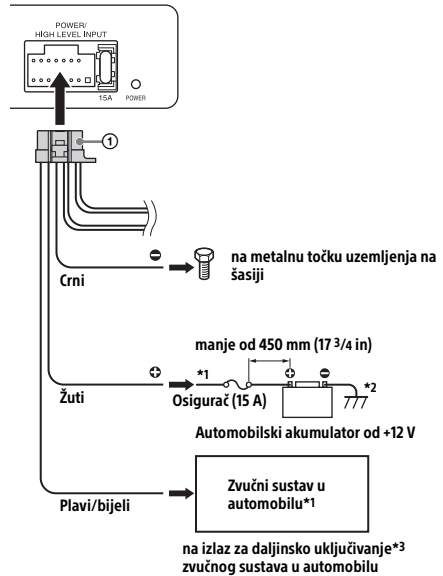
POWER/
HIGH LEVEL INPUT

15A

POWER

①

na metalnu točku uzemljenja na šasiji

Crni

manje od 450 mm (17 3/4 in)

*1

Osigurač (15 A)

*2

Žuti

Automobilski akumulator od +12 V

Zvučni sustav u automobilu*1

Plavi/bijeli

na izlaz za daljinsko uključivanje*3 zvučnog sustava u automobilu